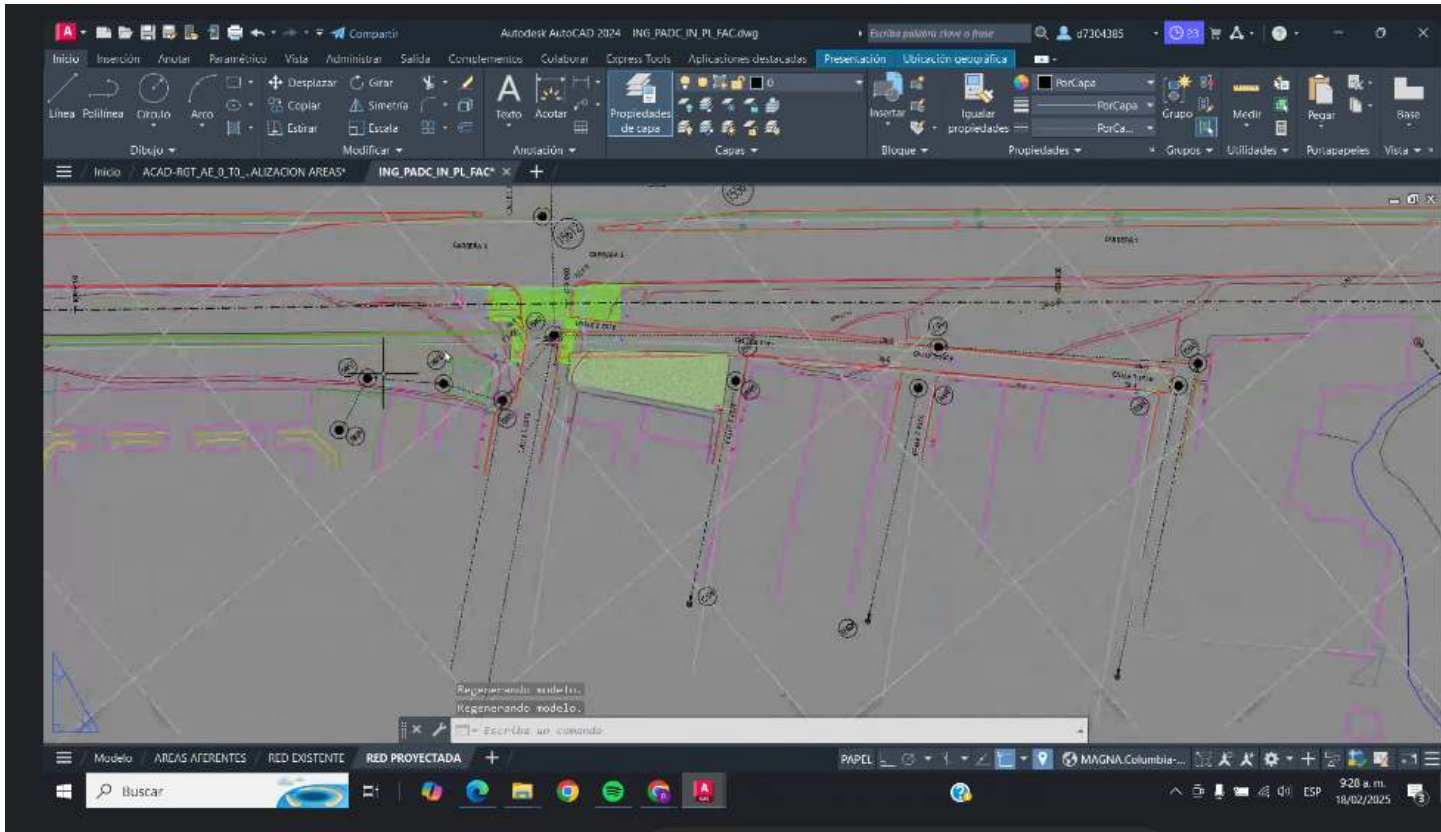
Compartir
Autodesk AutoCAD 2024 ING_PADC_IN_PL_FAC.dwg
Escriba palabra clave o frase
d7304385
Inicio Inserción Anotar Paramétrico Vista Administrar Salida Complementos Colaborar Express Tools Aplicaciones destacadas Presentación Ubicación geográfica
Línea Polilínea Círculo Arco
Desplazar Girar Copiar Simetría Estirar Escala
Texto Acotar
Propiedades de capa
Insertar
Igualar propiedades
PorCapa
PorCapa
PorCa...
Grupo
Medir
Pegar
Base
Dibujo
Modificar
Anotación
Capas
Bloque
Propiedades
Grupos
Utilidades
Portapapeles
Vista
Inicio ACAD-RGT_AE_0_T0_..ALIZACION AREAS* ING_PADC_IN_PL_FAC*
Regenerando modelo.
Regenerando modelo.
Escriba un comando
Modelo AREAS AFERENTES RED EXISTENTE RED PROYECTADA
PAPEL
MAGNA.Columbia-...
Buscar
ESP
9:28 a. m.
18/02/2025